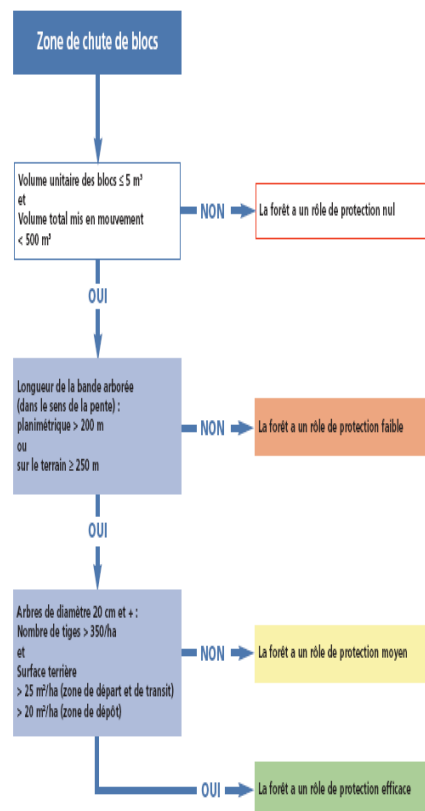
Zone de chute de blocs

Volume unitaire des blocs ≤ 5 m³
et
Volume total mis en mouvement
< 500 m³

NON

La forêt a un rôle de protection nul

OUI

Longueur de la bande arborée
(dans le sens de la pente) :
planimétrique > 200 m
ou
sur le terrain ≥ 250 m

NON

La forêt a un rôle de protection faible

OUI

Arbres de diamètre 20 cm et + :
Nombre de tiges > 350/ha
et
Surface terrière
> 25 m²/ha (zone de départ et de transit)
> 20 m²/ha (zone de dépôt)

NON

La forêt a un rôle de protection moyen

OUI

La forêt a un rôle de protection efficace